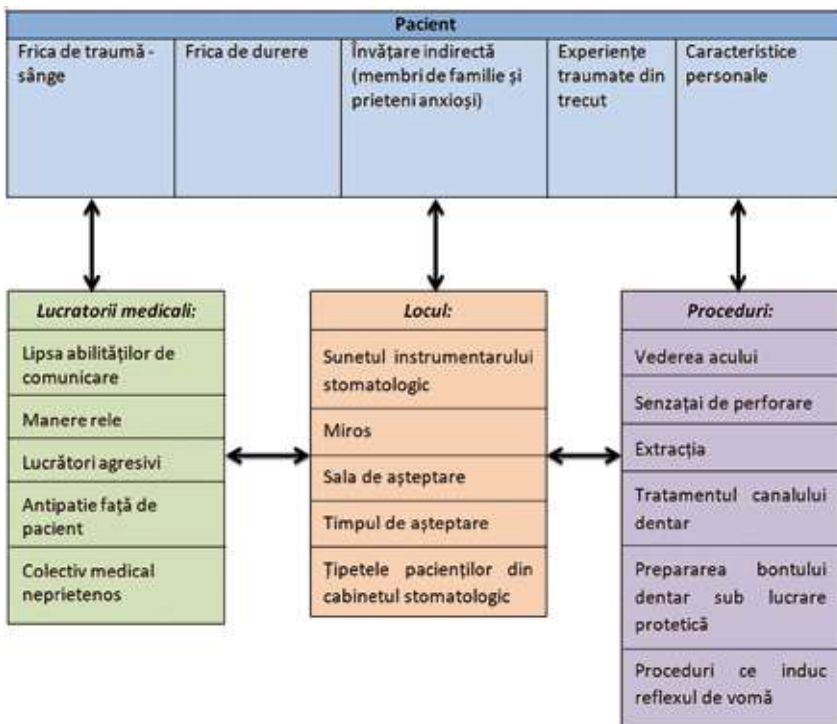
| Pacient | | | | |
|---|---|---|---|---|
| Frica de traumă - sânge | Frica de durere | Învățare indirectă (membri de familie și prieteni anxioși) | Experiențe traumate din trecut | Caracteristice personale |

| Lucratorii medicali: |
|---|
| Lipsa abilităților de comunicare |
| Manere rele |
| Lucrători agresivi |
| Antipatie față de pacient |
| Colectiv medical neprietenos |

| Locul: |
|---|
| Sunetul instrumentarului stomatologic |
| Miros |
| Sala de așteptare |
| Timpul de așteptare |
| Țipetele pacienților din cabinetul stomatologic |

| Proceduri: |
|---|
| Vederea acului |
| Senzațai de perforare |
| Extracția |
| Tratamentul canalului dentar |
| Prepararea bontului dentar sub lucrare protetică |
| Proceduri ce induc reflexul de vomă |